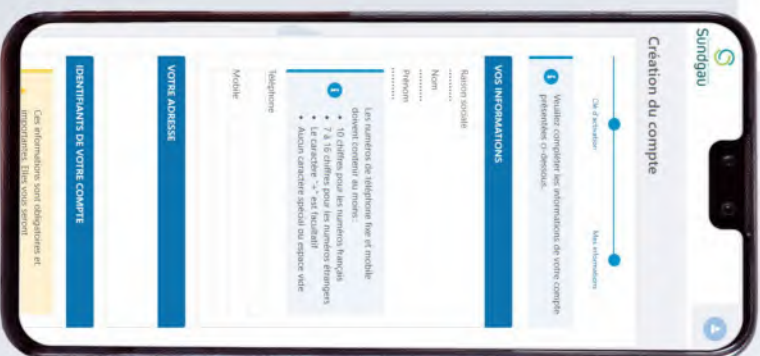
Sundgau

Création du compte

Clé d'activation

Mes informations

Veuillez compléter les informations de votre compte présentées ci-dessous.

VOS INFORMATIONS

Raison sociale

Nom

Prénom

Les numéros de téléphone fixe et mobile doivent contenir au moins :

• 10 chiffres pour les numéros français
• 7 à 16 chiffres pour les numéros étrangers
• Le caractère "+" est facultatif
• Aucun caractère spécial ou espace vide

Téléphone

Mobile

VOTRE ADRESSE

IDENTIFIANTS DE VOTRE COMPTE

Ces informations sont obligatoires et importantes. Elles vous seront